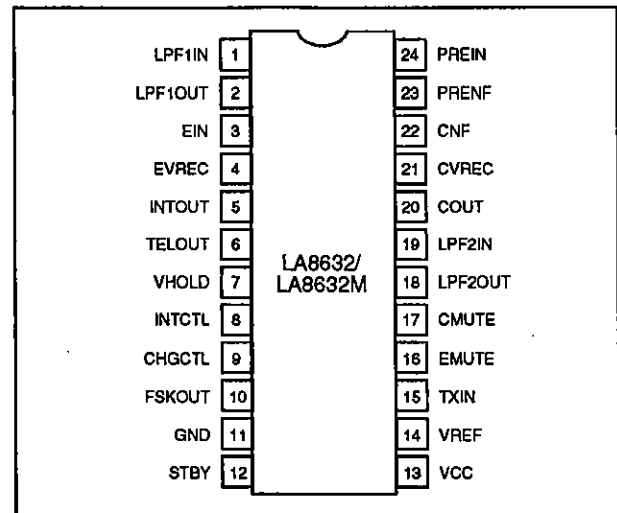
LPF1IN 1
LPF1OUT 2
EIN 3
EVREC 4
INTOUT 5
TELOUT 6
VHOLD 7
INTCTL 8
CHGCTL 9
FSKOUT 10
GND 11
STBY 12

LA8632/
LA8632M

24 PREIN
23 PRENF
22 CNF
21 CVREC
20 COUT
19 LPF2IN
18 LPF2OUT
17 CMUTE
16 EMUTE
15 TXIN
14 VREF
13 VCC